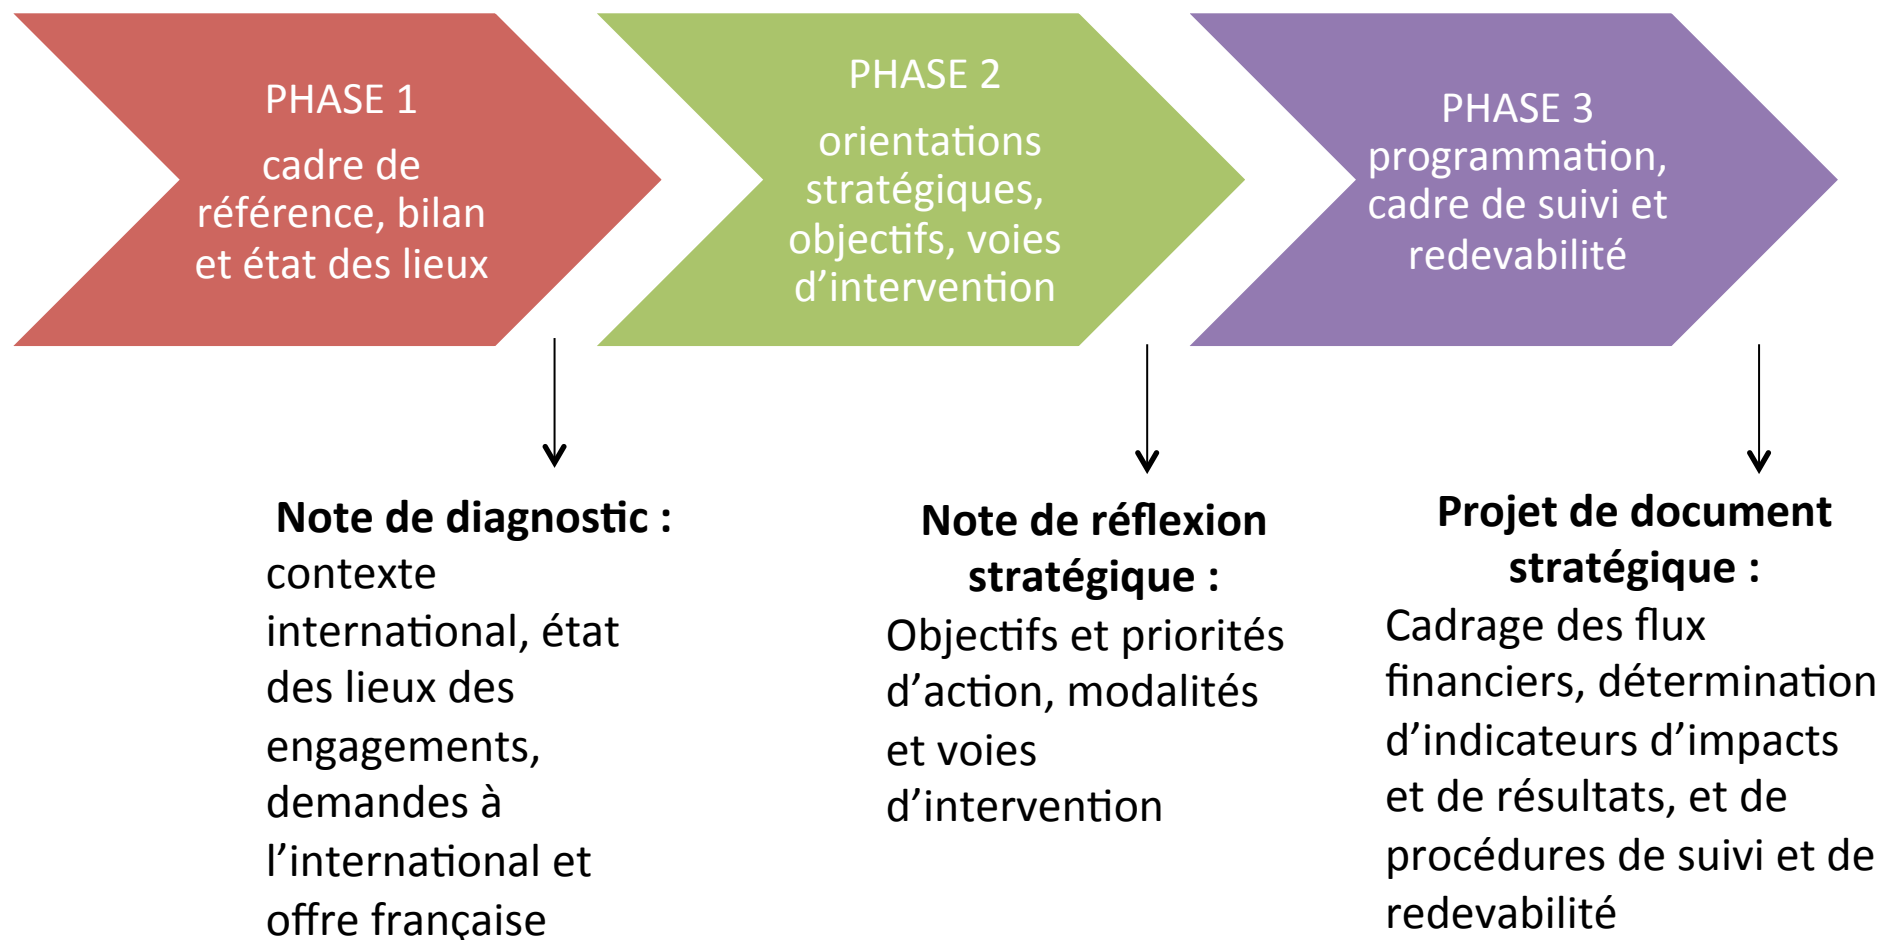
PHASE 1
cadre de référence, bilan et état des lieux

PHASE 2
orientations stratégiques, objectifs, voies d'intervention

PHASE 3
programmation, cadre de suivi et redevabilité

**Note de diagnostic :** contexte international, état des lieux des engagements, demandes à l'international et offre française

**Note de réflexion stratégique :** Objectifs et priorités d'action, modalités et voies d'intervention

**Projet de document stratégique :** Cadrage des flux financiers, détermination d'indicateurs d'impacts et de résultats, et de procédures de suivi et de redevabilité